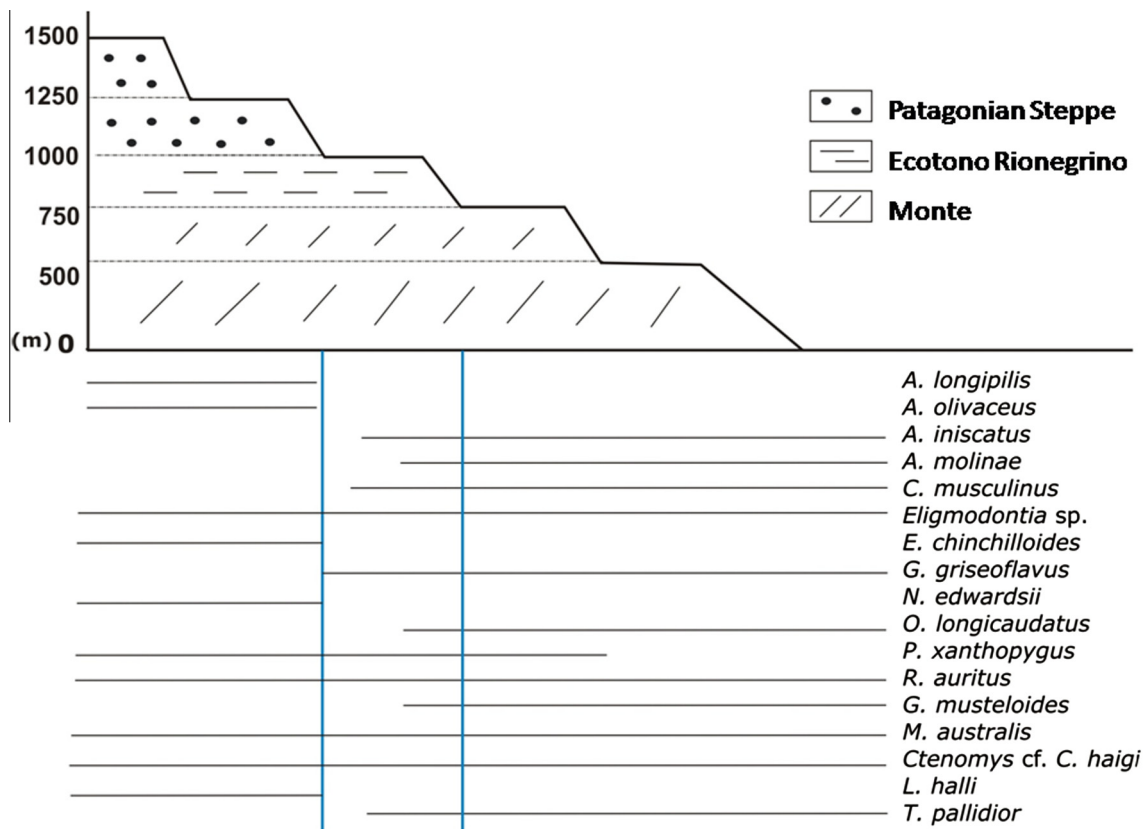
1500
1250
1000
750
500
(m) 0

Patagonian Steppe
Ecotono Rionegrino
Monte

A. longipilis
A. olivaceus
A. iniscatus
A. molinae
C. musculinus
Eligmodontia sp.
E. chinchilloides
G. griseoflavus
N. edwardsii
O. longicaudatus
P. xanthopygus
R. auritus
G. musteloides
M. australis
Ctenomys cf. C. haigi
L. halli
T. pallidior